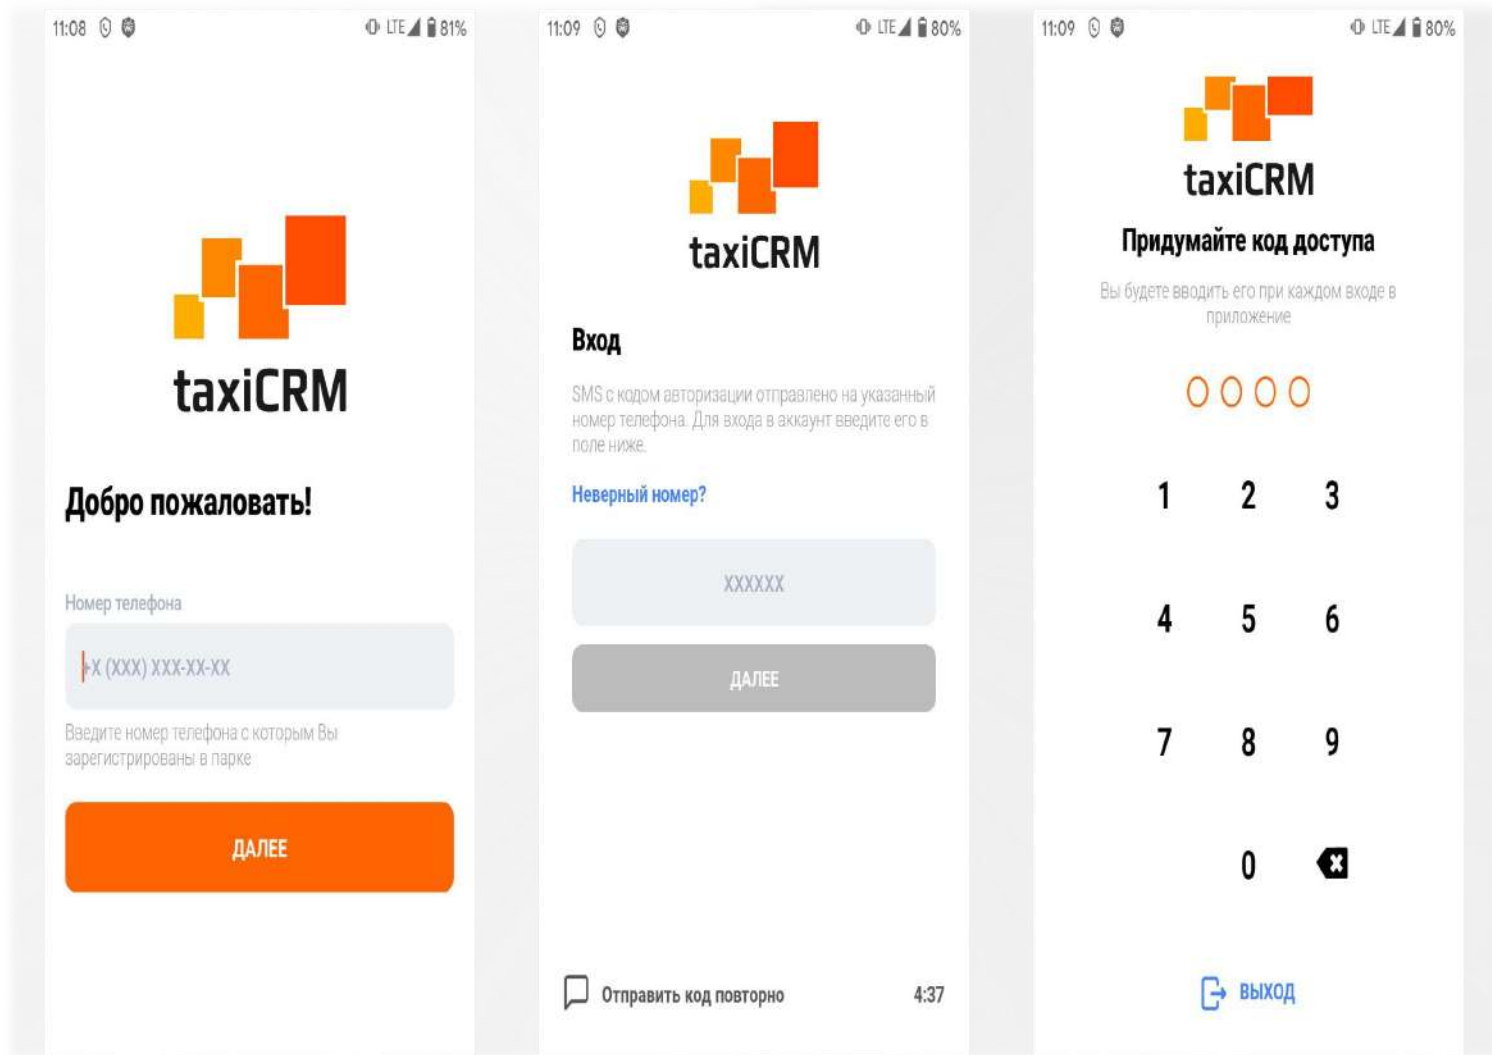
11:08 LTE 81%

taxiCRM

Добро пожаловать!

Номер телефона

+X (XXX) XXX-XX-XX

Введите номер телефона с которым Вы зарегистрированы в парке

ДАЛЕЕ

11:09 LTE 80%

taxiCRM

Вход

SMS с кодом авторизации отправлено на указанный номер телефона. Для входа в аккаунт введите его в поле ниже.

Неверный номер?

XXXXXX

ДАЛЕЕ

Отправить код повторно 4:37

11:09 LTE 80%

taxiCRM

Придумайте код доступа

Вы будете вводить его при каждом входе в приложение

1 2 3
4 5 6
7 8 9
0

ВЫХОД